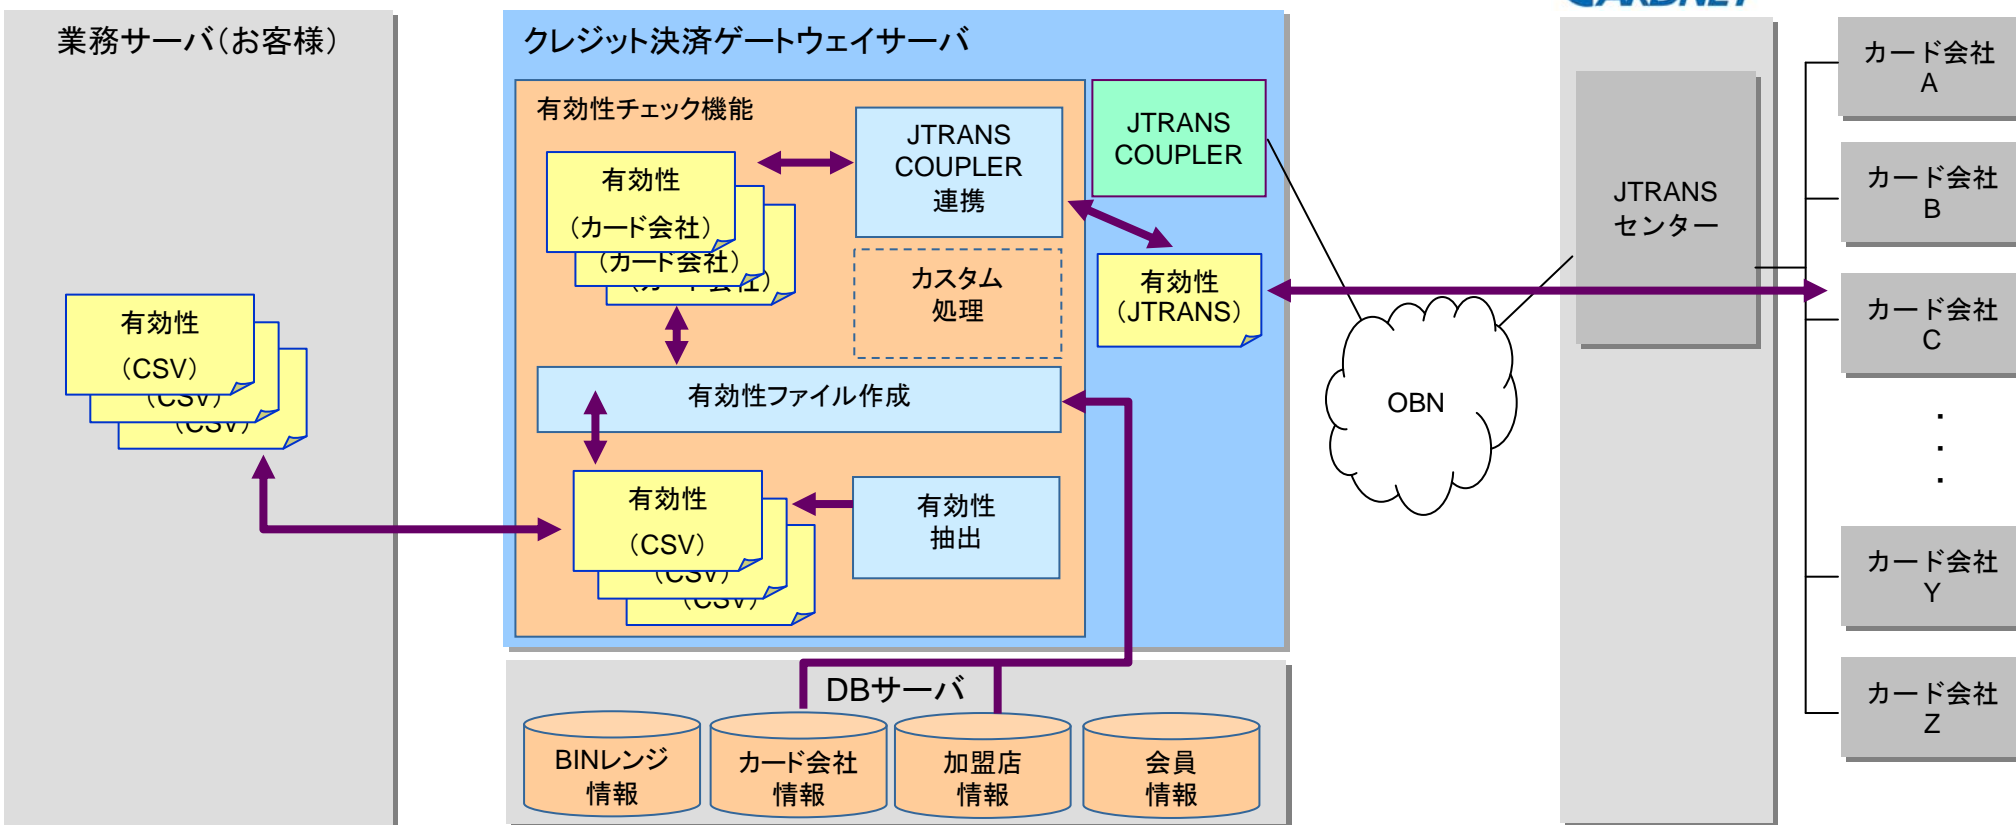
業務サーバ(お客様)

有効性
(CSV)
(CSV)
(CSV)

クレジット決済ゲートウェイサーバ

有効性チェック機能

有効性
(カード会社)
(カード会社)
(カード会社)

JTRANS
COUPLER
連携

カスタム
処理

有効性ファイル作成

有効性
(CSV)
(CSV)
(CSV)

有効性
抽出

JTRANS
COUPLER

有効性
(JTRANS)

DBサーバ

BINレンジ
情報

カード会社
情報

加盟店
情報

会員
情報

OBN

CARDNET

JTRANS
センター

カード会社
A

カード会社
B

カード会社
C

・
・
・

カード会社
Y

カード会社
Z